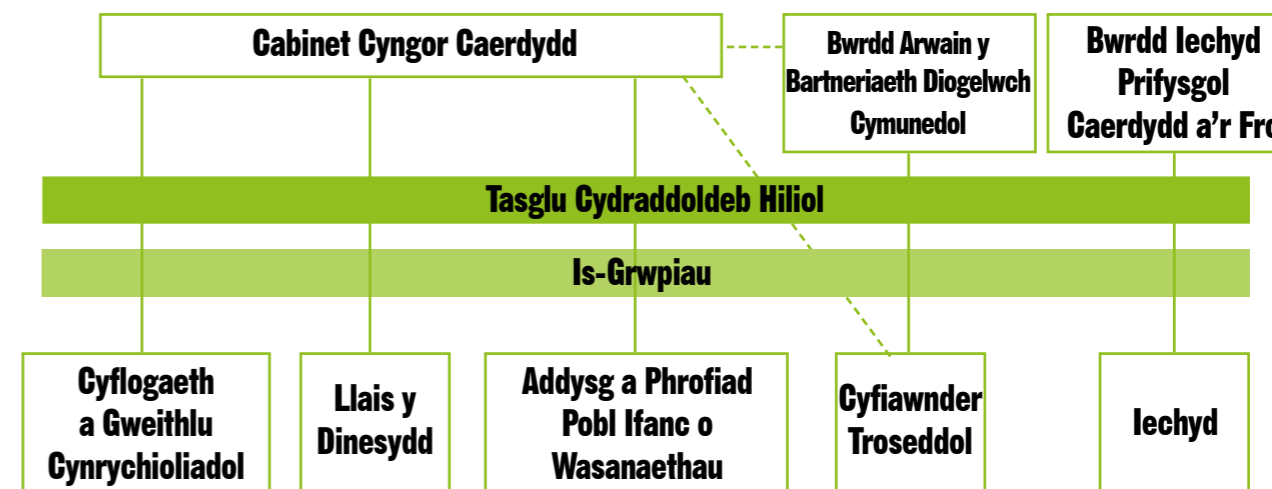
Cabinet Cyngor Caerdydd

Bwrdd Arwain y Bartneriaeth Diogelwch Cymunedol

Bwrdd Iechyd Prifysgol Caerdydd a'r Fr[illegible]

Tasglu Cydraddoldeb Hiliol

Is-Grwpiau

Cyflogaeth a Gweithlu Cynrychioliadol

Llais y Dinesydd

Addysg a Phrofiad Pobl Ifanc o Wasanaethau

Cyfiawnder Troseddol

Iechyd